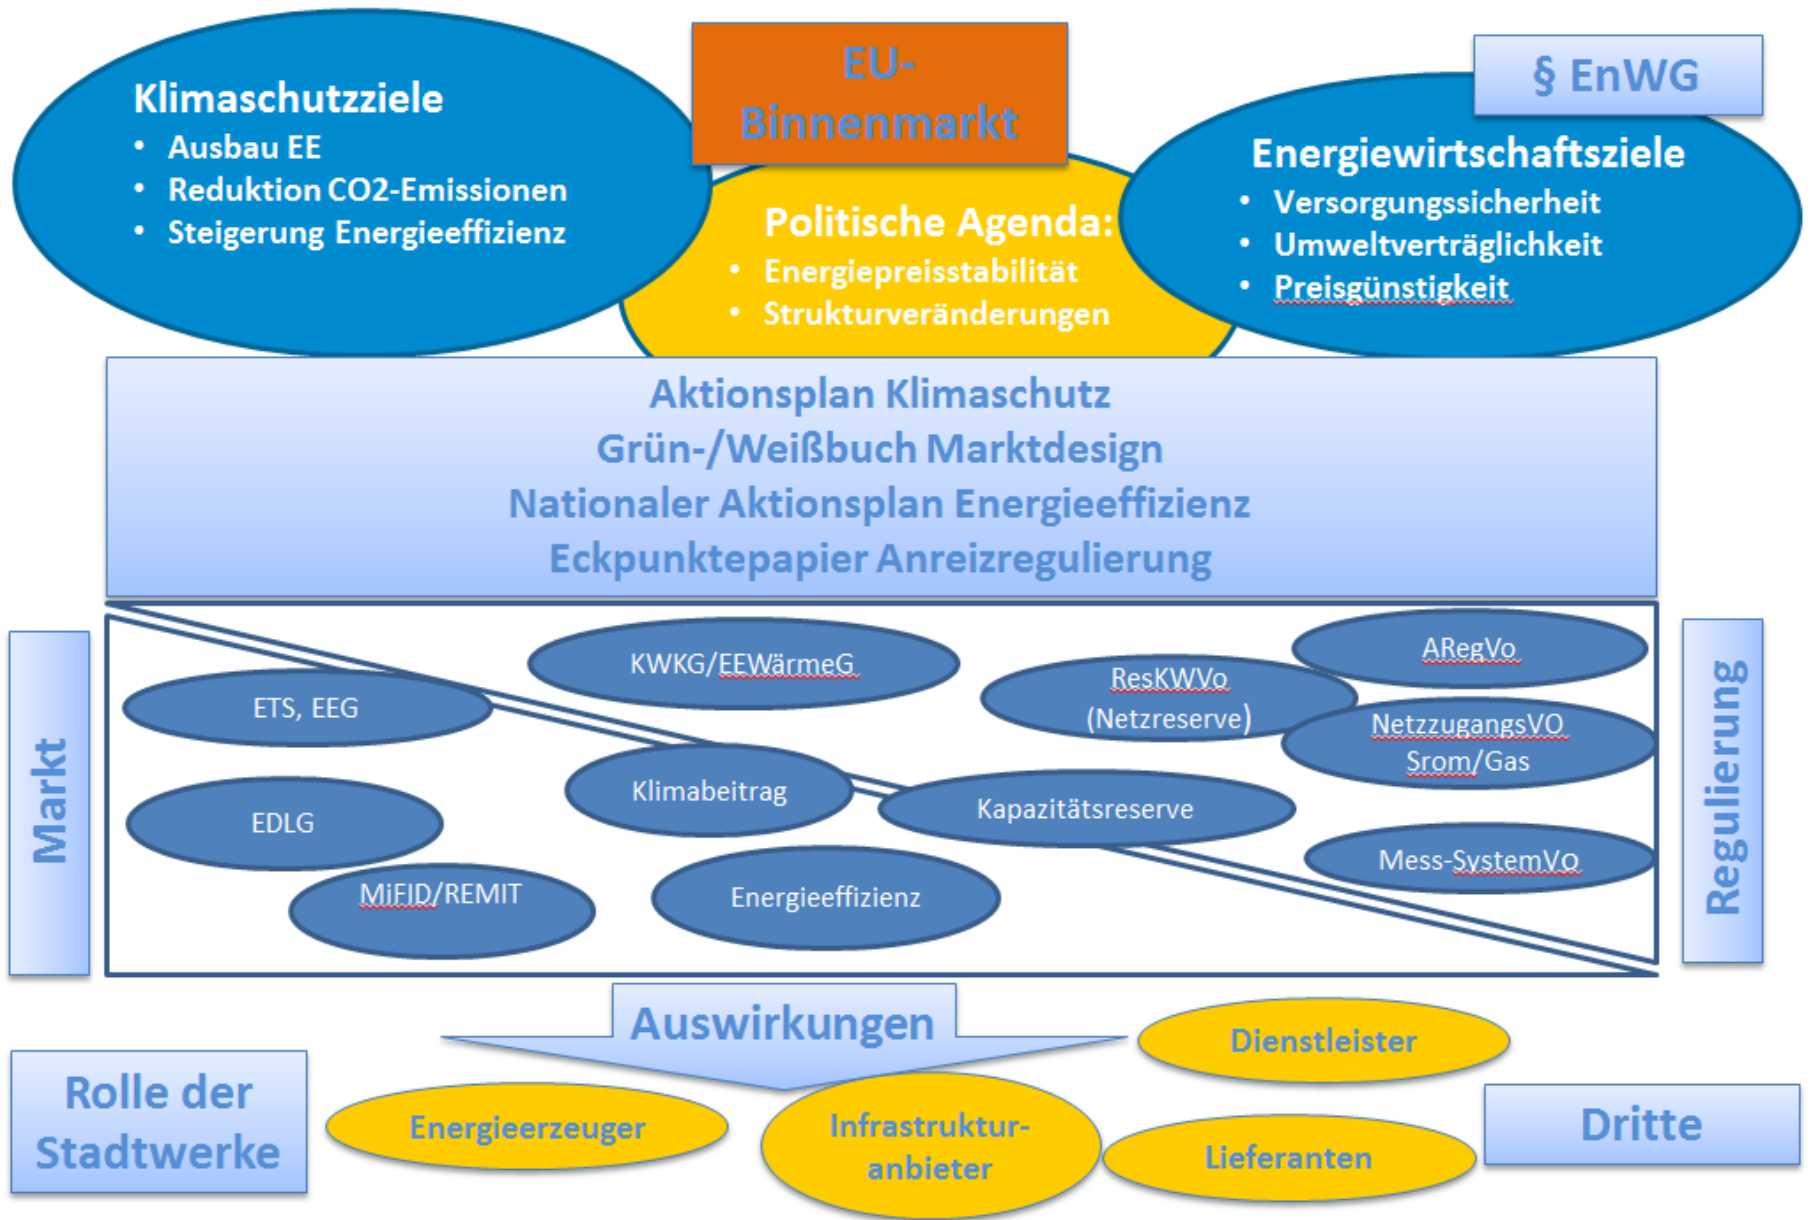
Klimaschutzziele
- Ausbau EE
- Reduktion CO2-Emissionen
- Steigerung Energieeffizienz

EU-Binnenmarkt

Politische Agenda:
- Energiepreisstabilität
- Strukturveränderungen

§ EnWG

Energiewirtschaftsziele
- Versorgungssicherheit
- Umweltverträglichkeit
- Preisgünstigkeit

Aktionsplan Klimaschutz
Grün-/Weißbuch Marktdesign
Nationaler Aktionsplan Energieeffizienz
Eckpunktepapier Anreizregulierung

Markt

KWKG/EEWärmeG

ETS, EEG

ResKWVo (Netzreserve)

ARegVo

NetzzugangsVO Srom/Gas

Klimabeitrag

Kapazitätsreserve

EDLG

Mess-SystemVO

MiFID/REMIT

Energieeffizienz

Regulierung

Auswirkungen

Dienstleister

Rolle der Stadtwerke

Energieerzeuger

Infrastrukturanbieter

Lieferanten

Dritte